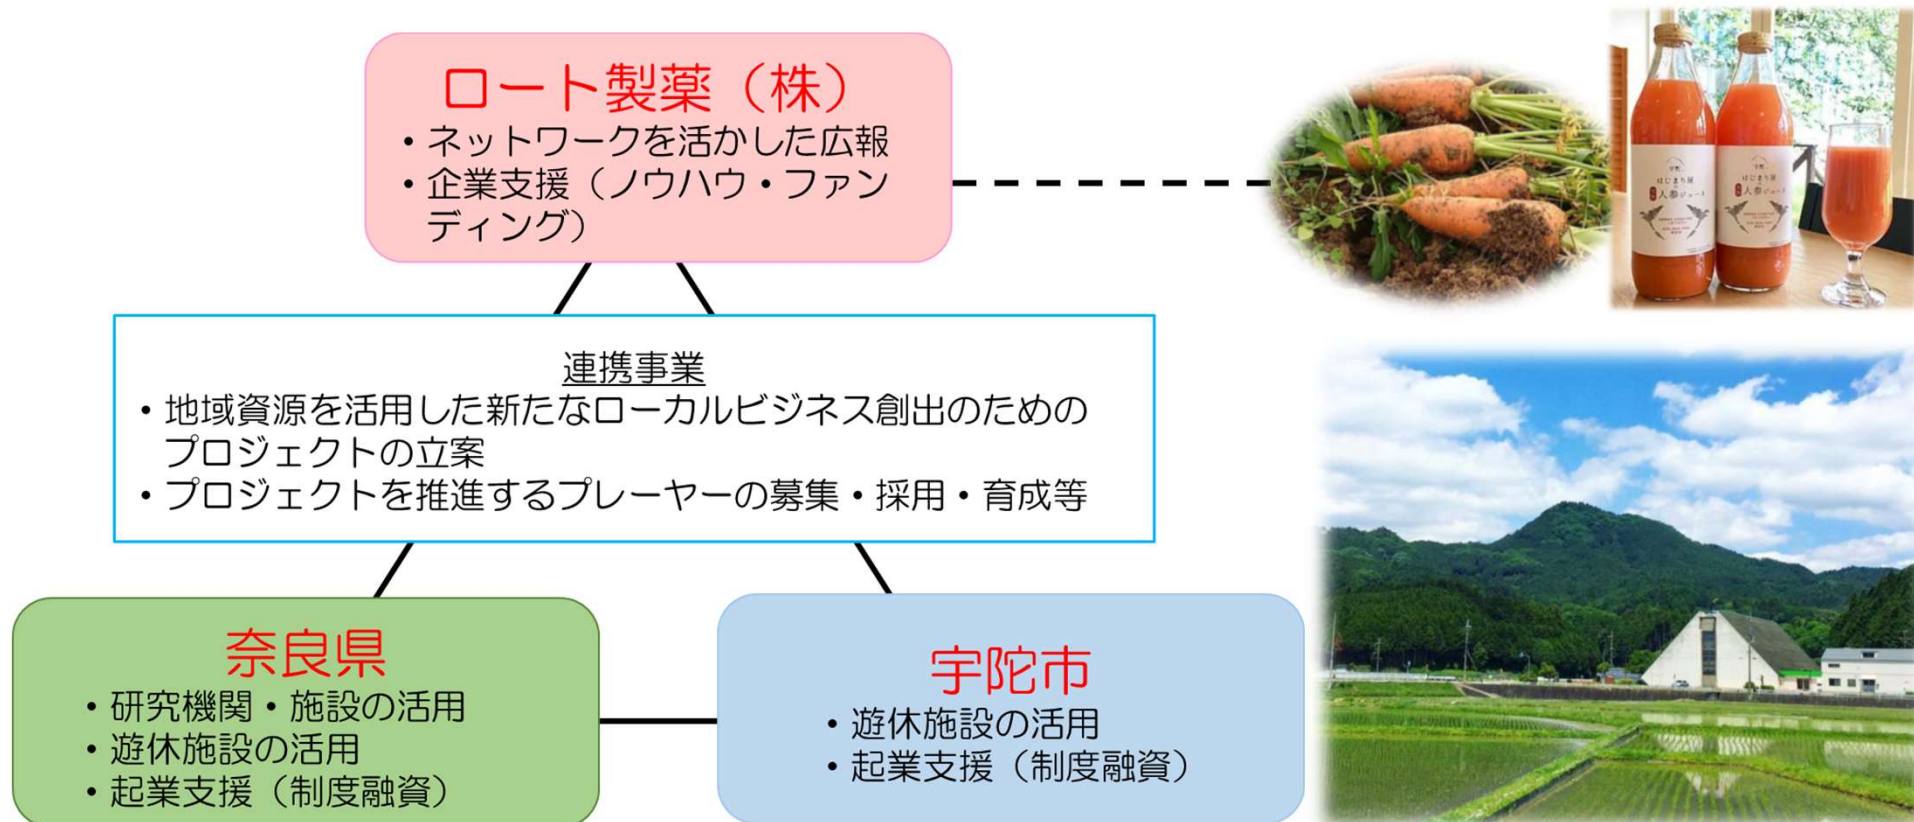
ロート製薬（株）
・ネットワークを活かした広報
・企業支援（ノウハウ・ファンディング）

連携事業
・地域資源を活用した新たなローカルビジネス創出のためのプロジェクトの立案
・プロジェクトを推進するプレーヤーの募集・採用・育成等

奈良県
・研究機関・施設の活用
・遊休施設の活用
・起業支援（制度融資）

宇陀市
・遊休施設の活用
・起業支援（制度融資）

はじまり屋
人参ジュース

はじまり屋
人参ジュース